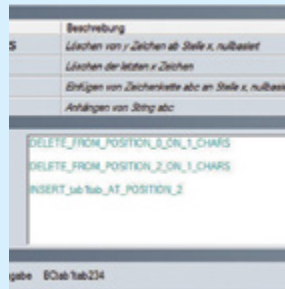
| | Beschreibung |
|---|---|
| s | Löschen von y Zeichen ab Stelle x, nullbasiert |
| | Löschen der letzten x Zeichen |
| | Einfügen von Zeichenkette abc an Stelle x, nullbasie |
| | Anhängen von String abc |

DELETE_FROM_POSITION_0_ON_1_CHARS
DELETE_FROM_POSITION_2_ON_1_CHARS
INSERT_tab1tab_AT_POSITION_2

gabe 0Otab1tab234